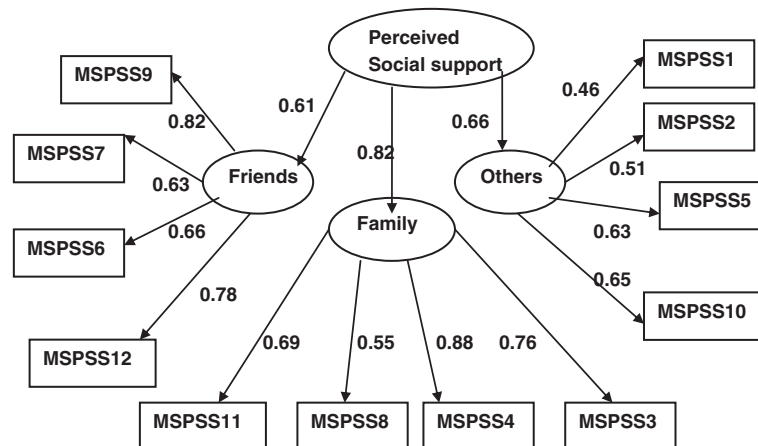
Perceived Social support

MSPSS9

0.61

MSPSS1

0.46

0.82

0.66

MSPSS7

0.82

MSPSS2

0.63

Friends

0.51

Others

MSPSS5

Family

MSPSS6

0.66

0.63

0.78

0.65

MSPSS10

MSPSS12

0.69

0.55

0.88

0.76

MSPSS11

MSPSS8

MSPSS4

MSPSS3